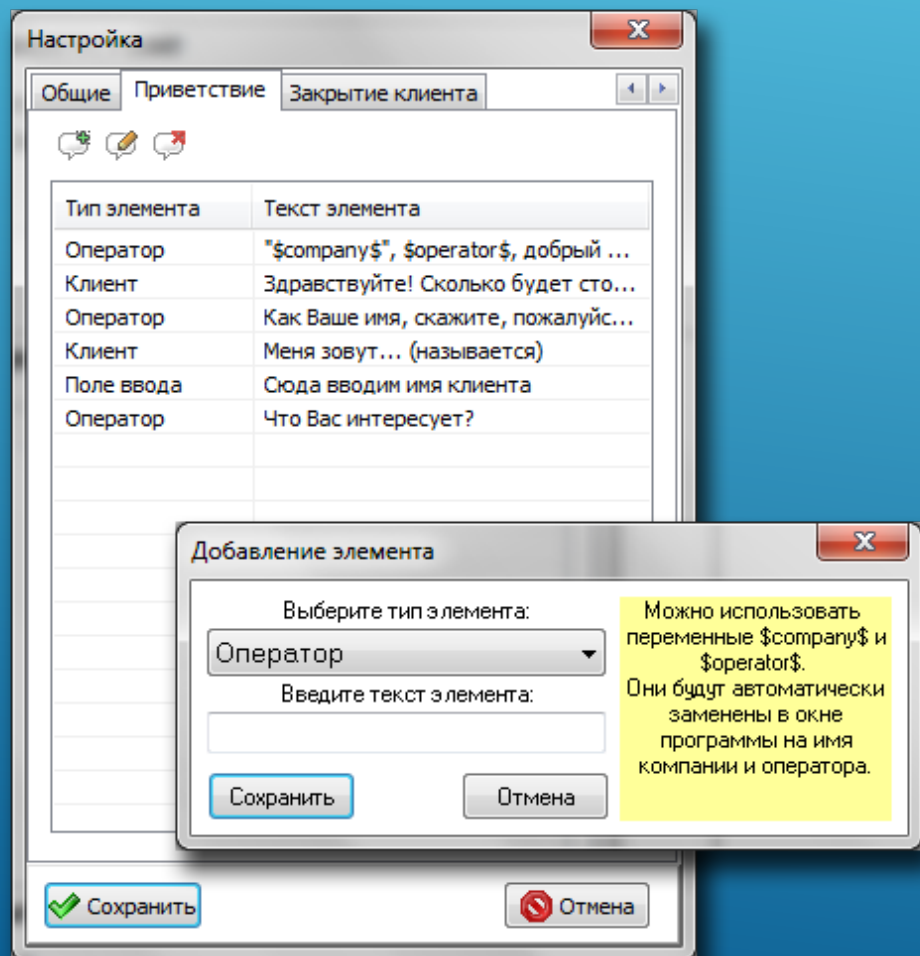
Настройка

Общие | Приветствие | Закрытие клиента

| Тип элемента | Текст элемента |
|---|---|
| Оператор | "$company$", $operator$, добрый ... |
| Клиент | Здравствуйте! Сколько будет сто... |
| Оператор | Как Ваше имя, скажите, пожалуйс... |
| Клиент | Меня зовут... (называется) |
| Поле ввода | Сюда вводим имя клиента |
| Оператор | Что Вас интересует? |

Добавление элемента

Выберите тип элемента:

Оператор

Введите текст элемента:

Сохранить

Отмена

Можно использовать переменные $company$ и $operator$. Они будут автоматически заменены в окне программы на имя компании и оператора.

Сохранить

Отмена